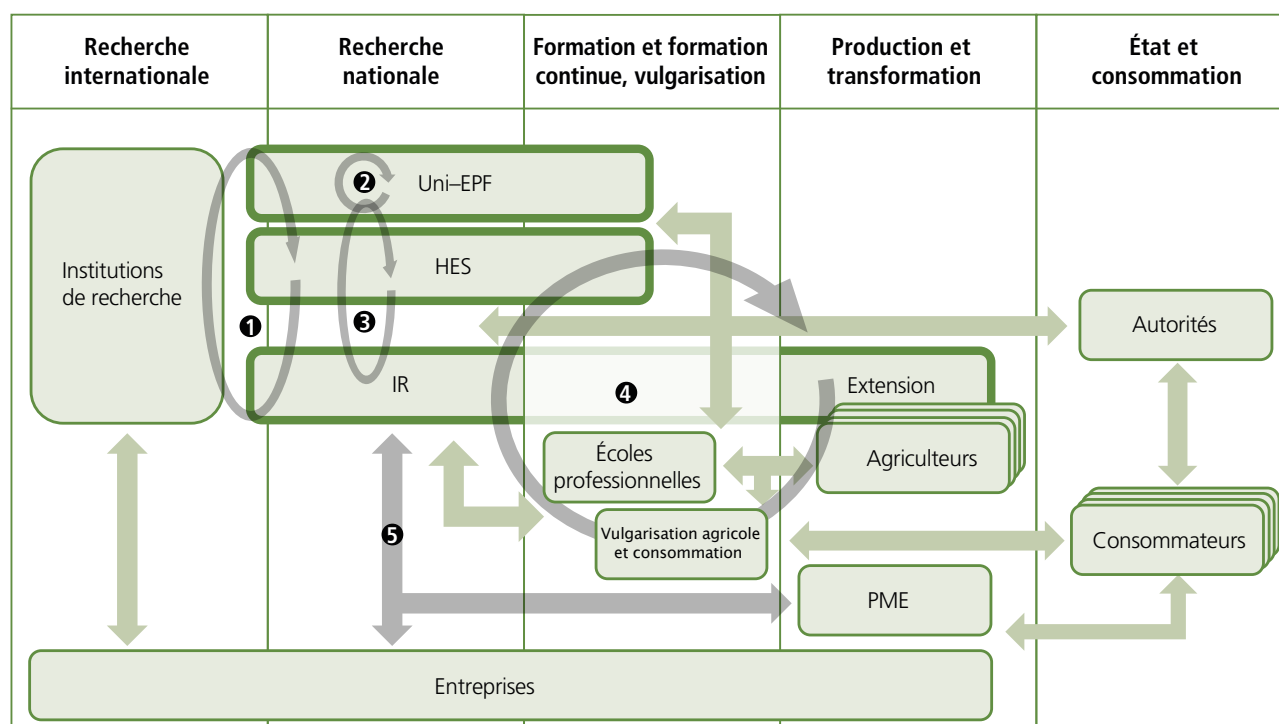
Recherche internationale

Recherche nationale

Formation et formation continue, vulgarisation

Production et transformation

État et consommation

Institutions de recherche

Uni–EPF

HES

IR

Extension

Autorités

Écoles professionnelles

Agriculteurs

Vulgarisation agricole et consommation

Consommateurs

PME

Entreprises

❶

❷

❸

❹

❺